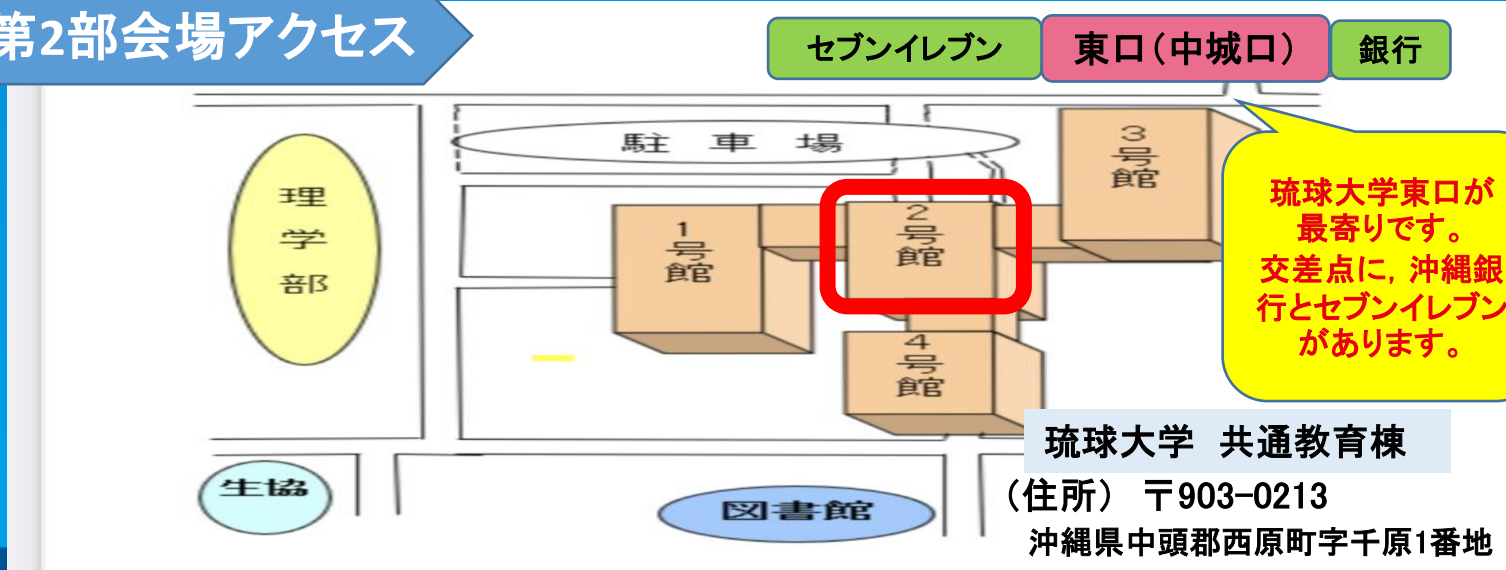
第2部会場アクセス

セブンイレブン
東口（中城口）
銀行

駐 車 場

理学部

1号館
2号館
3号館
4号館

琉球大学東口が最寄りです。交差点に，沖縄銀行とセブンイレブンがあります。

琉球大学 共通教育棟
（住所） 〒903-0213
沖縄県中頭郡西原町字千原1番地

生協
図書館